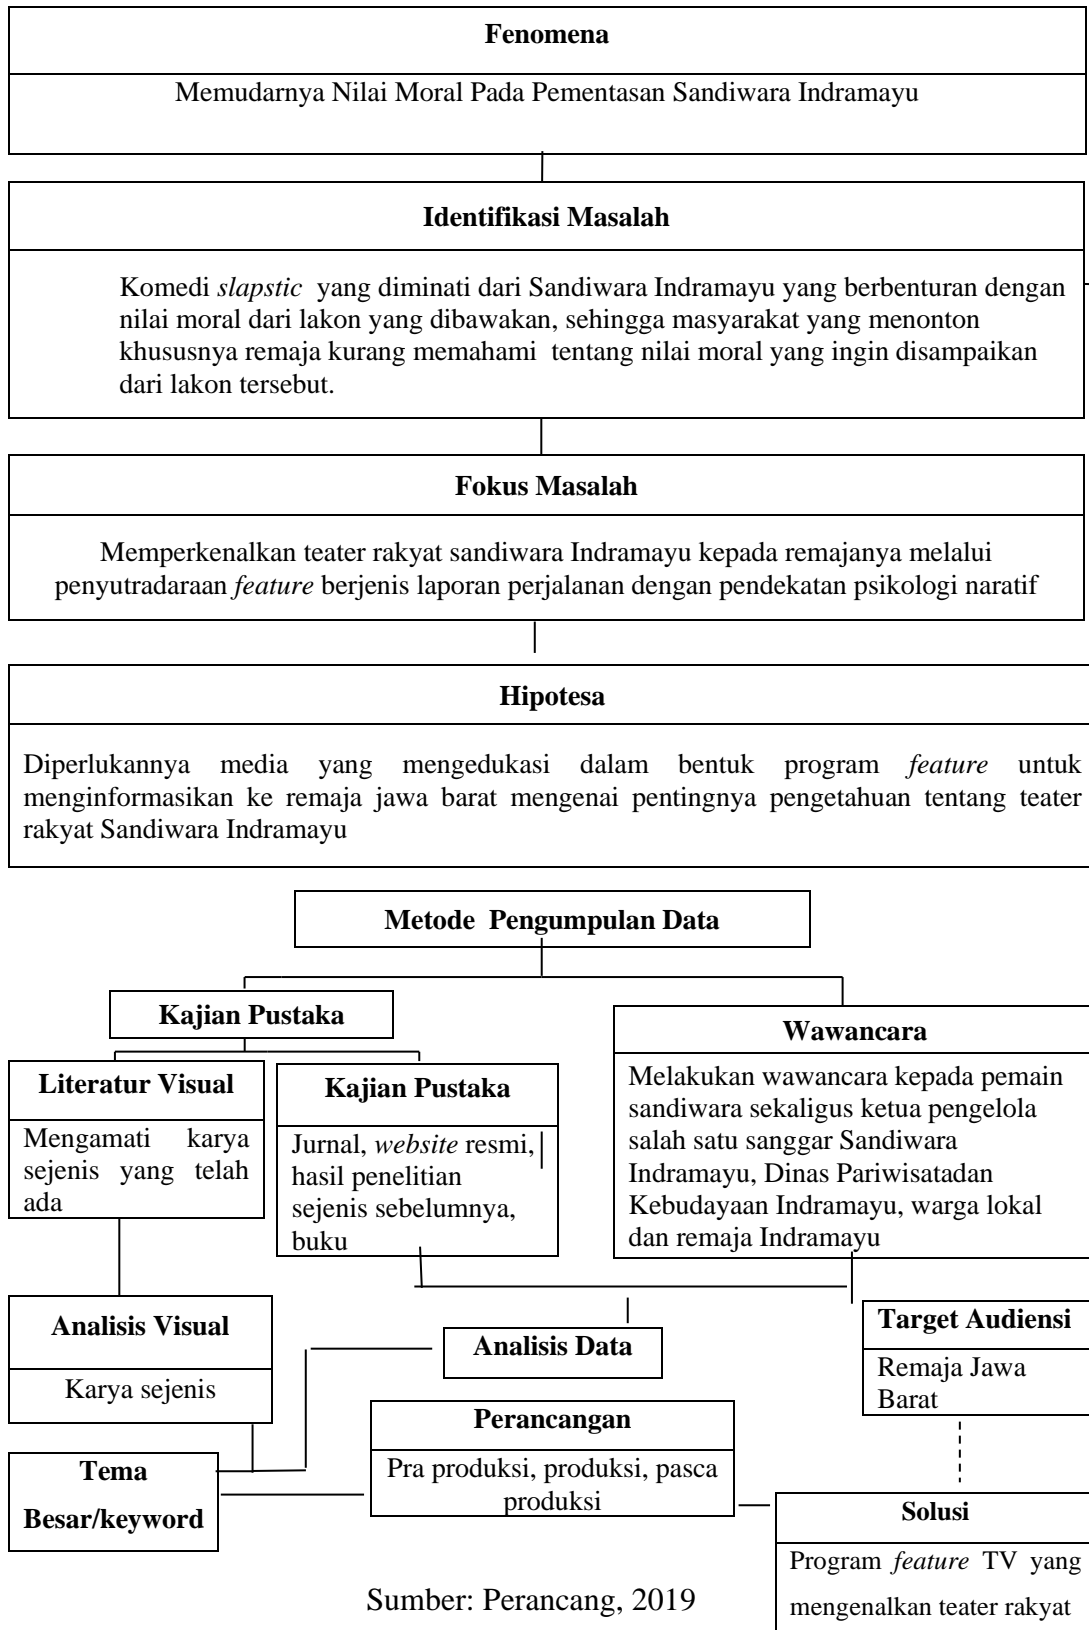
Fenomena

Memudarnya Nilai Moral Pada Pementasan Sandiwara Indramayu

Identifikasi Masalah

Komedi *slapstic* yang diminati dari Sandiwara Indramayu yang berbenturan dengan nilai moral dari lakon yang dibawakan, sehingga masyarakat yang menonton khususnya remaja kurang memahami tentang nilai moral yang ingin disampaikan dari lakon tersebut.

Fokus Masalah

Memperkenalkan teater rakyat sandiwara Indramayu kepada remajanya melalui penyutradaraan *feature* berjenis laporan perjalanan dengan pendekatan psikologi naratif

Hipotesa

Diperlukannya media yang mengedukasi dalam bentuk program *feature* untuk menginformasikan ke remaja jawa barat mengenai pentingnya pengetahuan tentang teater rakyat Sandiwara Indramayu

Metode Pengumpulan Data

Kajian Pustaka

Literatur Visual

Mengamati karya sejenis yang telah ada

Kajian Pustaka

Jurnal, *website* resmi, hasil penelitian sejenis sebelumnya, buku

Wawancara

Melakukan wawancara kepada pemain sandiwara sekaligus ketua pengelola salah satu sanggar Sandiwara Indramayu, Dinas Pariwisatadan Kebudayaan Indramayu, warga lokal dan remaja Indramayu

Analisis Visual

Karya sejenis

Analisis Data

Target Audiensi

Remaja Jawa Barat

Perancangan

Pra produksi, produksi, pasca produksi

Tema Besar/keyword

Solusi

Program *feature* TV yang mengenalkan teater rakyat

Sumber: Perancang, 2019